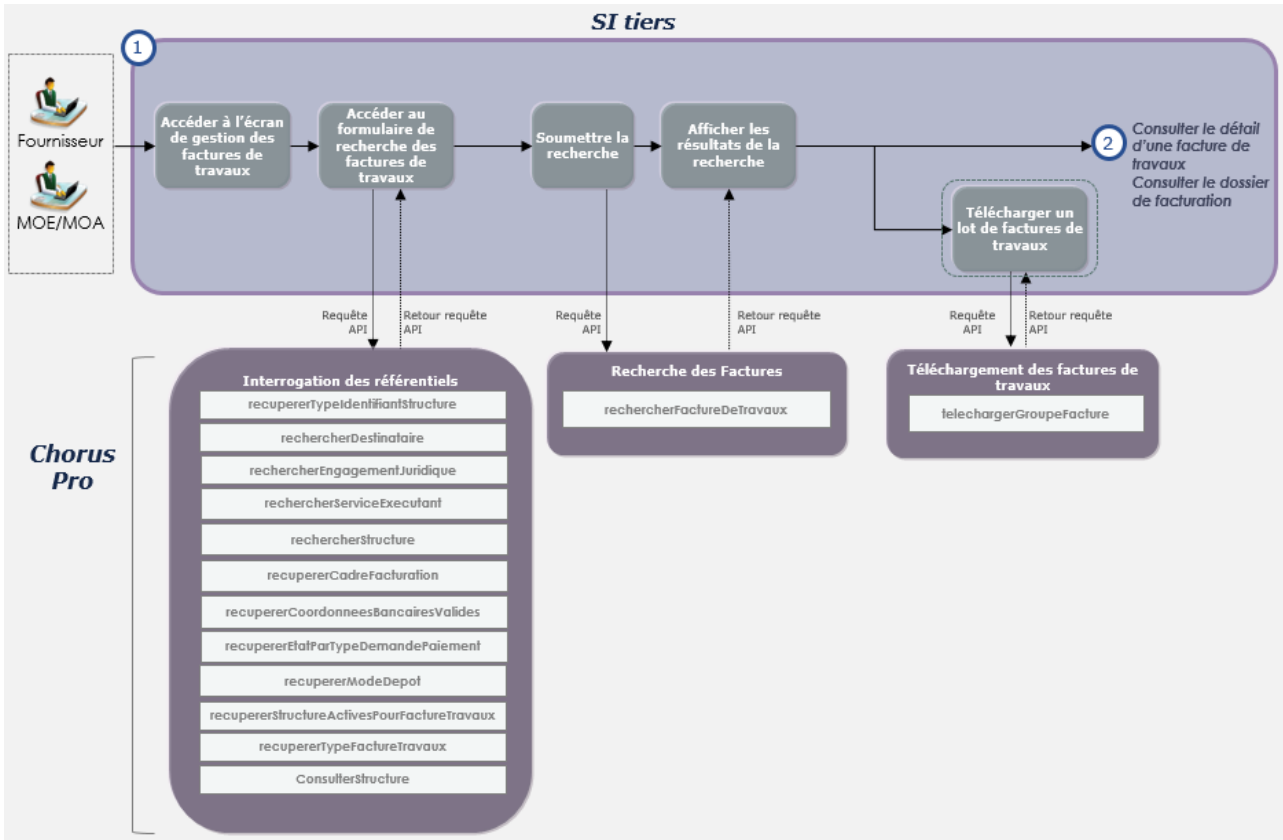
SI tiers

1

Fournisseur

MOE/MOA

Accéder à l'écran de gestion des factures de travaux

Accéder au formulaire de recherche des factures de travaux

Soumettre la recherche

Afficher les résultats de la recherche

2 Consulter le détail d'une facture de travaux
Consulter le dossier de facturation

Télécharger un lot de factures de travaux

Requête API

Retour requête API

Requête API

Retour requête API

Requête API

Retour requête API

Chorus Pro

Interrogation des référentiels

recupererTypeIdentifiantStructure

rechercherDestinataire

rechercherEngagementJuridique

rechercherServiceExecutant

rechercherStructure

recupererCadreFacturation

recupererCoordonneesBancairesValides

recupererEtatParTypeDemandePaiement

recupererModeDepot

recupererStructureActivesPourFactureTravaux

recupererTypeFactureTravaux

ConsulterStructure

Recherche des Factures

rechercherFactureDeTravaux

Téléchargement des factures de travaux

telechargerGroupeFacture